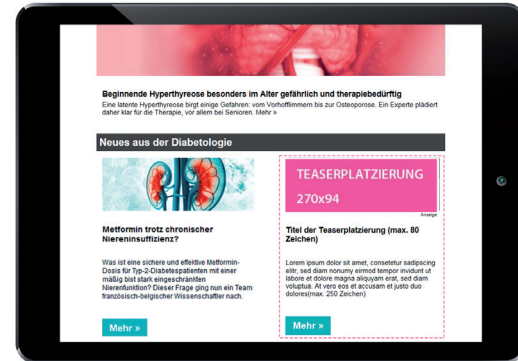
Beginnende Hyperthyreose besonders im Alter gefährlich und therapiebedürftig

Eine latente Hyperthyreose birgt einige Gefahren: vom Vorhofflimmern bis zur Osteoporose. Ein Experte plädiert daher klar für die Therapie, vor allem bei Senioren. Mehr »

Neues aus der Diabetologie

Metformin trotz chronischer Niereninsuffizienz?

Was ist eine sichere und effektive Metformin-Dosis für Typ-2-Diabetespatienten mit einer mäßig bist stark eingeschränkten Nierenfunktion? Dieser Frage ging nun ein Team französisch-belgischer Wissenschaftler nach.

Mehr »

TEASERPLATZIERUNG
270x94

Anzeige

Titel der Teaserplatzierung (max. 80 Zeichen)

Lorem ipsum dolor sit amet, consetetur sadipscing elitr, sed diam nonumy eirmod tempor invidunt ut labore et dolore magna aliquyam erat, sed diam voluptua. At vero eos et accusam et justo duo dolores(max. 250 Zeichen)

Mehr »